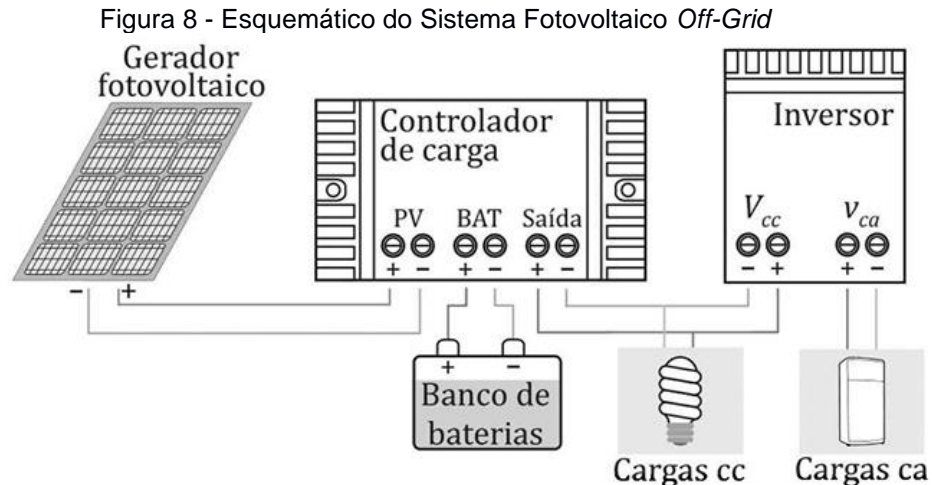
Figura 8 - Esquemático do Sistema Fotovoltaico Off-Grid

Gerador fotovoltaico

- +

Controlador de carga

PV BAT Saída

+ − + − + −

Inversor

$V_{cc}$ $v_{ca}$

− + + −

+ −

Banco de baterias

Cargas cc

Cargas ca